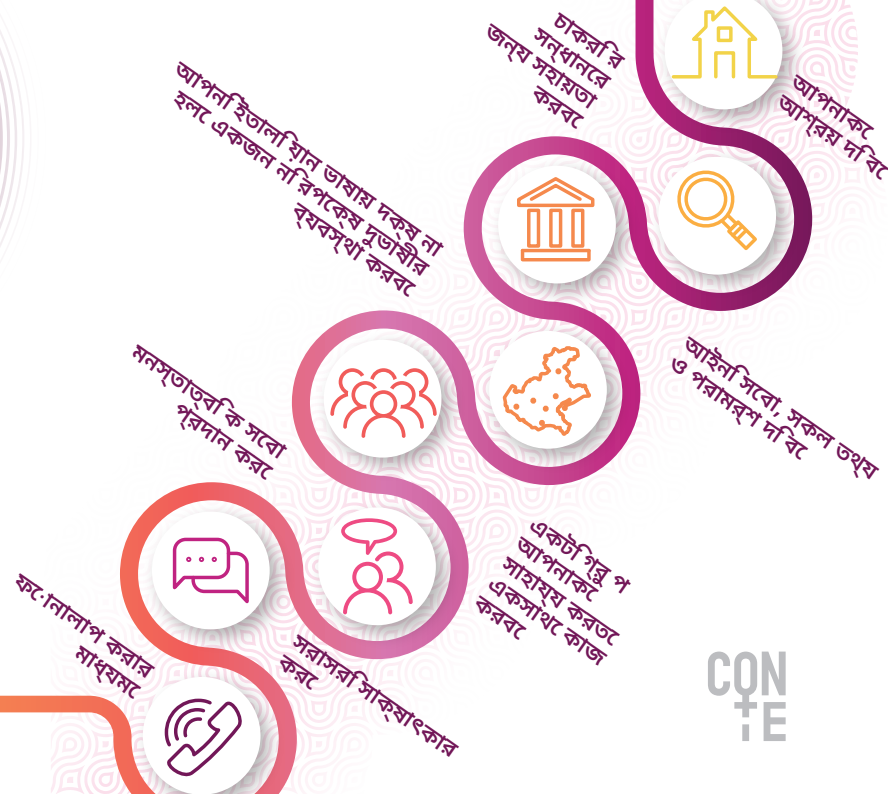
চাকরির সন্ধানের জন্য সহায়তা করবে

আপনাকে আশ্রয় দিবে

আপনি ইতালিয়ান ভাষায় দক্ষ না হলে একজন নিরপেক্ষ দোভাষীর ব্যবস্থা করবে

আইনি সেবা, সকল তথ্য ও পরামর্শ দিবে

মনস্তাত্ত্বিক সেবা প্রদান করে

একটি গ্রুপ আপনাকে সাহায্য করতে একসাথে কাজ করবে

ফোনালাপ করার মাধ্যমে

সরাসরি সাক্ষাৎকার করে

CON
TE